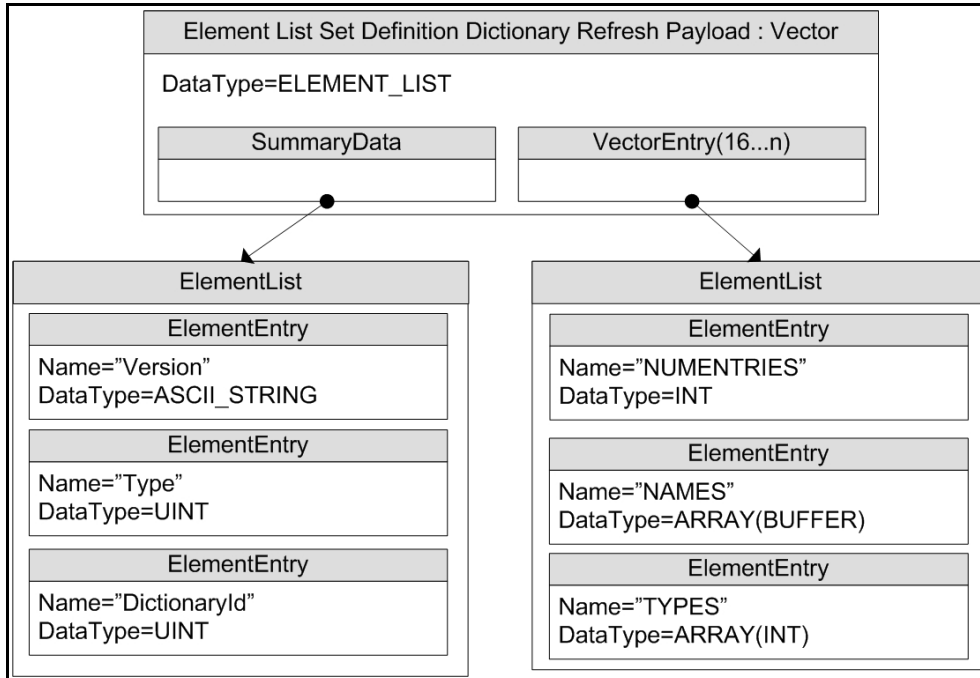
Element List Set Definition Dictionary Refresh Payload : Vector

DataType=ELEMENT_LIST

SummaryData

VectorEntry(16...n)

ElementList

ElementEntry

Name=”Version”
DataType=ASCII_STRING

ElementEntry

Name=”Type”
DataType=UINT

ElementEntry

Name=”DictionaryId”
DataType=UINT

ElementList

ElementEntry

Name=”NUMENTRIES”
DataType=INT

ElementEntry

Name=”NAMES”
DataType=ARRAY(BUFFER)

ElementEntry

Name=”TYPES”
DataType=ARRAY(INT)